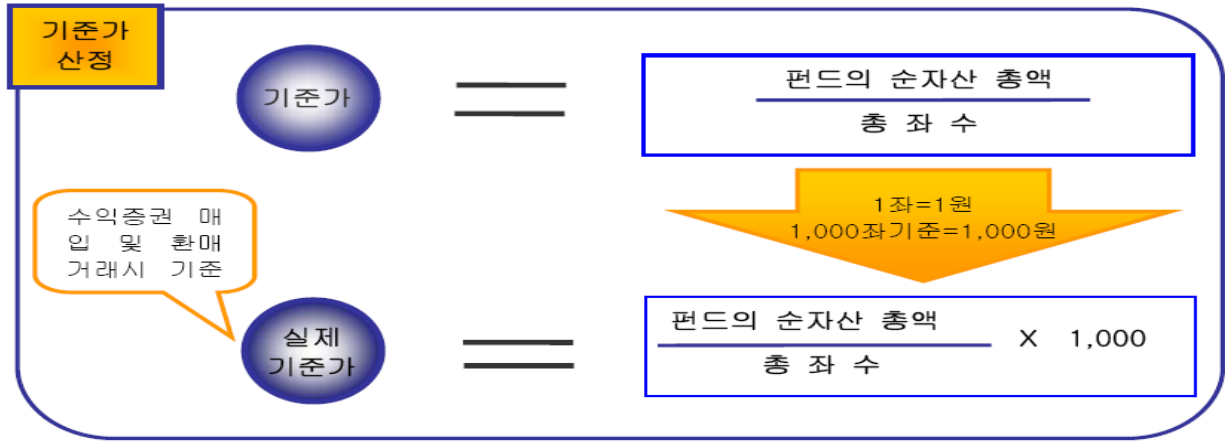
기준가 산정

기준가 $=$ $\frac{\text{펀드의 순자산 총액}}{\text{총 좌 수}}$

1좌=1원
1,000좌기준=1,000원

수익증권 매입 및 환매 거래시 기준

실제 기준가 $=$ $\frac{\text{펀드의 순자산 총액}}{\text{총 좌 수}} \times 1,000$